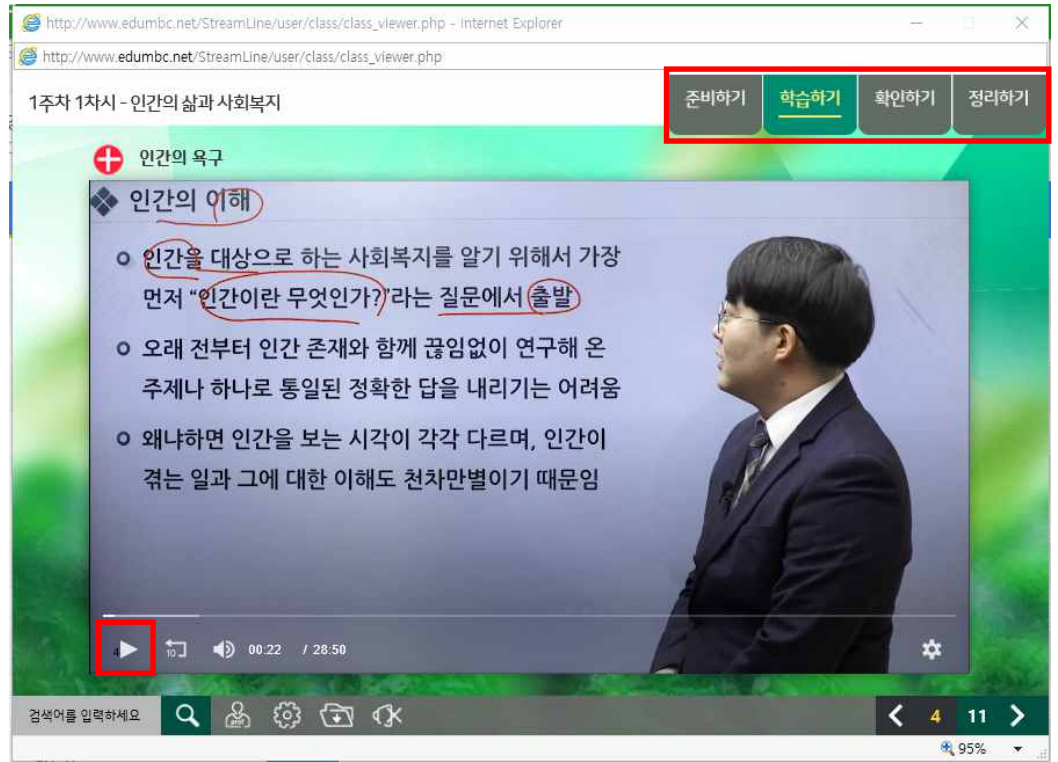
http://www.edumbc.net/StreamLine/user/class/class_viewer.php - Internet Explorer

http://www.edumbc.net/StreamLine/user/class/class_viewer.php

1주차 1차시 - 인간의 삶과 사회복지

준비하기 학습하기 확인하기 정리하기

인간의 욕구

인간의 이해

인간을 대상으로 하는 사회복지를 알기 위해서 가장 먼저 "인간이란 무엇인가?"라는 질문에서 출발

오래 전부터 인간 존재와 함께 끊임없이 연구해 온 주제나 하나로 통일된 정확한 답을 내리기는 어려움

왜냐하면 인간을 보는 시각이 각각 다르며, 인간이 겪는 일과 그에 대한 이해도 천차만별이기 때문임

10

00:22 / 28:50

검색어를 입력하세요

4 11

95%